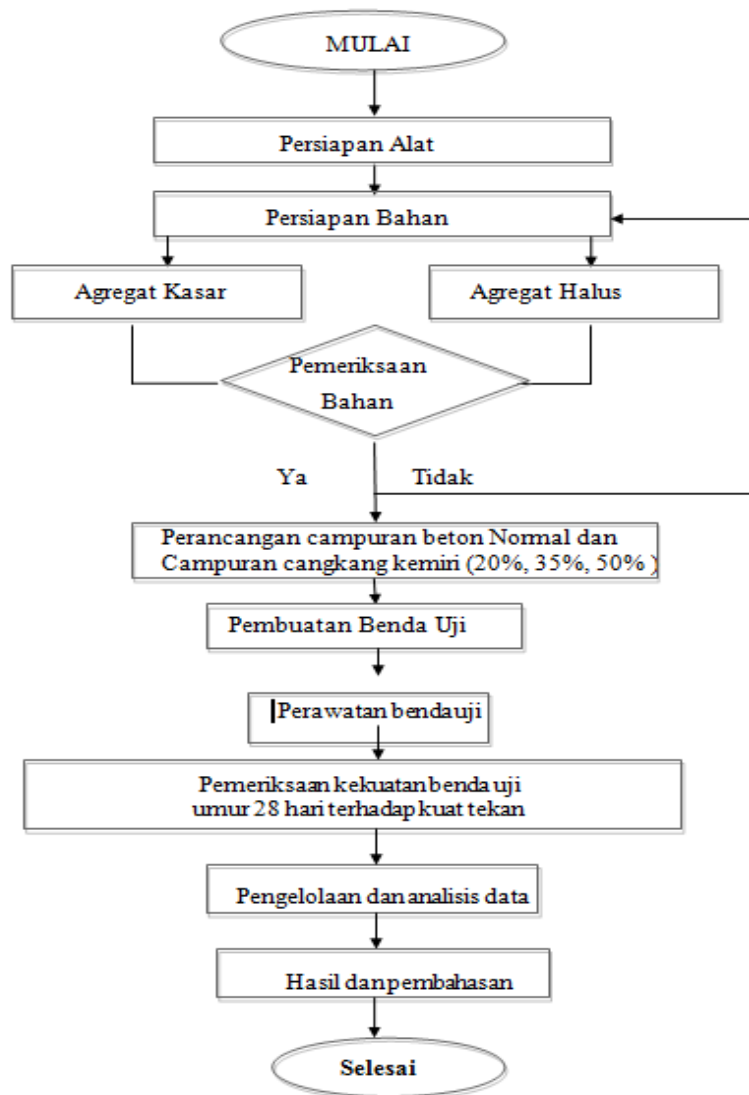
MULAI

Persiapan Alat

Persiapan Bahan

Agregat Kasar

Agregat Halus

Pemeriksaan Bahan

Ya

Tidak

Perancangan campuran beton Normal dan Campuran cangkang kemiri (20%, 35%, 50% )

Pembuatan Benda Uji

Perawatan bendauji

Pemeriksaan kekuatan benda uji umur 28 hari terhadap kuat tekan

Pengelolaan dan analisis data

Hasil danpembahasan

Selesai